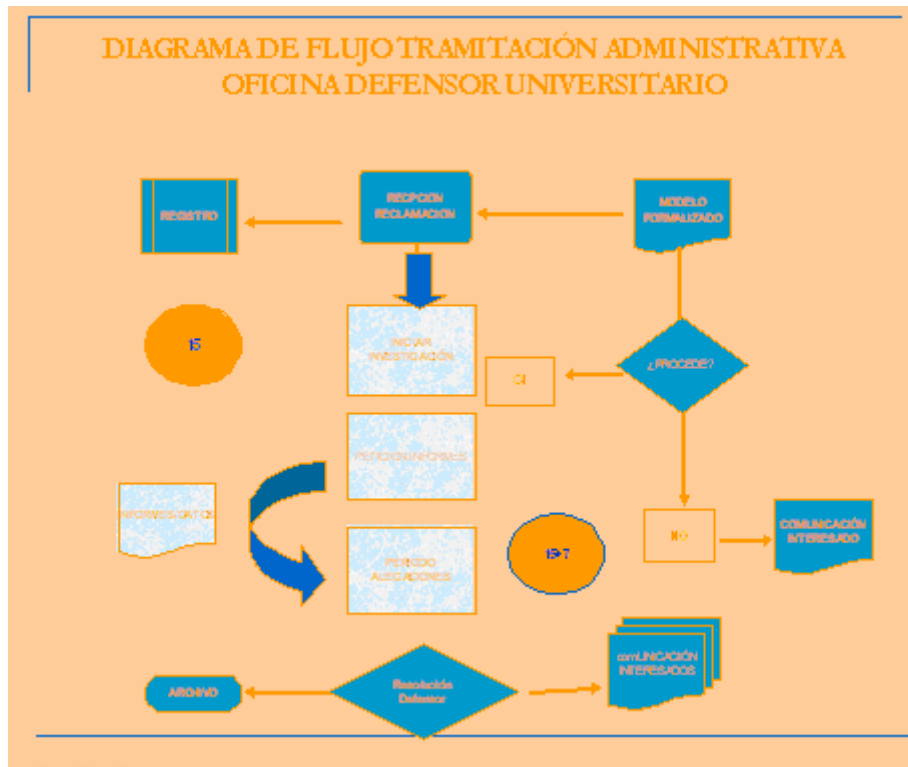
DIAGRAMA DE FLUJO TRAMITACIÓN ADMINISTRATIVA OFICINA DEFENSOR UNIVERSITARIO

REGISTRO

RECPCION RECLAMACION

MODELO FORMALIZADO

15

INICIAR INVESTIGACION

SI

¿PROCEDE?

PETICION INFORMES

INFORMES/DATOS

PERIODO ALEGACIONES

15+7

NO

COMUNICACIÓN INTERESADO

comUNICACIÓN INTERESADOS

ARCHIVO

Resolución Defensor